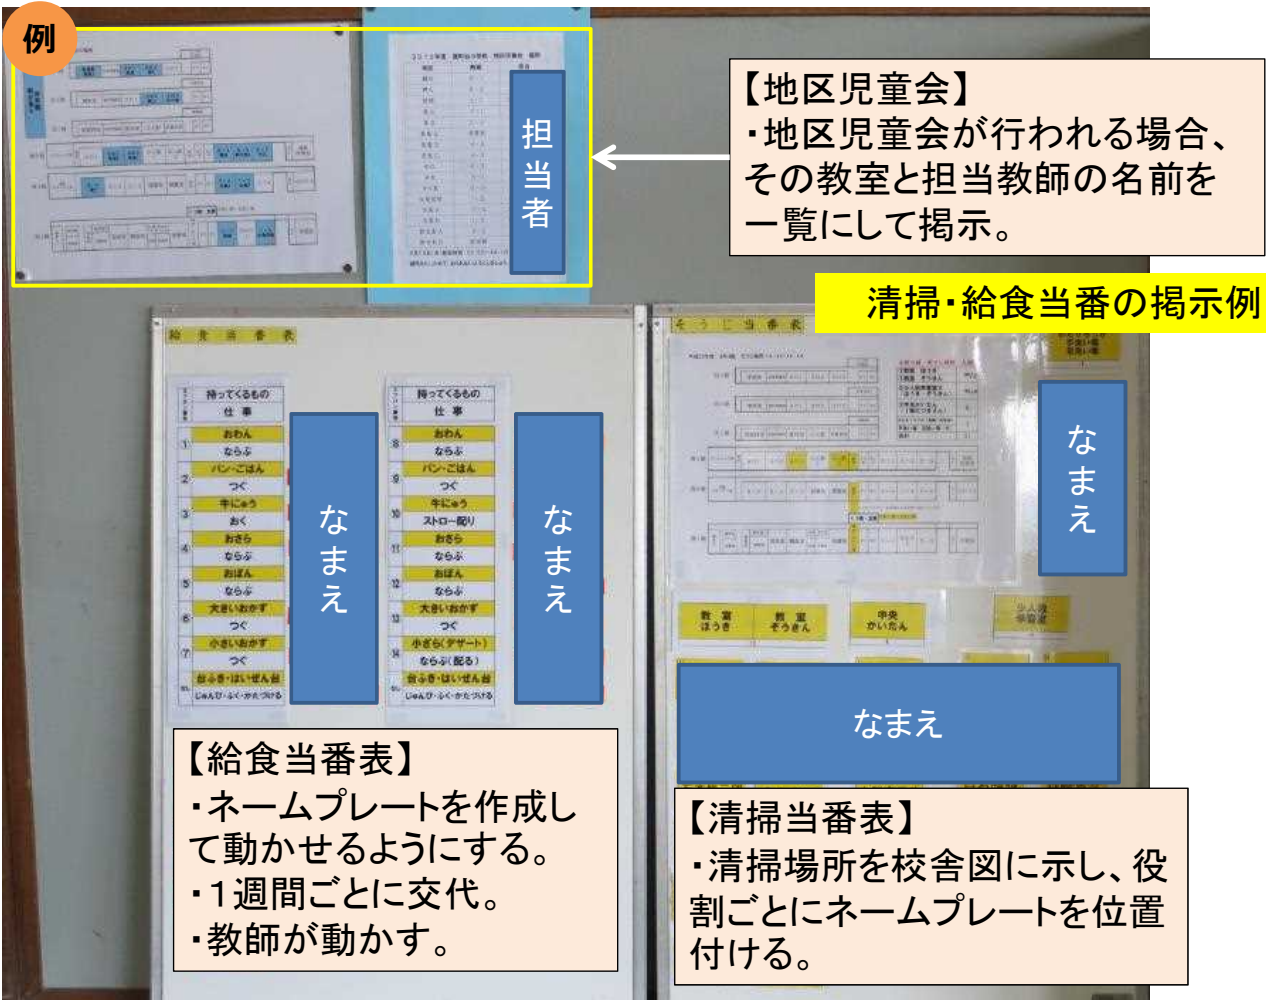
例

担当者

【地区児童会】
・地区児童会が行われる場合、その教室と担当教師の名前を一覧にして掲示。

清掃・給食当番の掲示例

給食当番表

持ってくるもの
仕事

| | |
|---|---|
| 1 | おわん |
| | ならぶ |
| 2 | パン・ごはん |
| | つぐ |
| 3 | 牛にゅう |
| | おく |
| 4 | おさら |
| | ならぶ |
| 5 | おぼん |
| | ならぶ |
| 6 | 大きいおかず |
| | つぐ |
| 7 | 小さいおかず |
| | つぐ |
| | 台ふき・はいぜん台 |
| | じゅんび・ふく・かたづける |

なまえ

持ってくるもの
仕事

| | |
|---|---|
| 8 | おわん |
| | ならぶ |
| 9 | パン・ごはん |
| | つぐ |
| 10 | 牛にゅう |
| | ストロー配り |
| 11 | おさら |
| | ならぶ |
| 12 | おぼん |
| | ならぶ |
| 13 | 大きいおかず |
| | つぐ |
| 14 | 小ざら(デザート) |
| | ならぶ(配る) |
| | 台ふき・はいぜん台 |
| | じゅんび・ふく・かたづける |

なまえ

そうじ当番表

なまえ

教室ほうき
教室ぞうきん
中央かいだん
少人数学習室

なまえ

【給食当番表】
・ネームプレートを作成して動かせるようにする。
・1週間ごとに交代。
・教師が動かす。

【清掃当番表】
・清掃場所を校舎図に示し、役割ごとにネームプレートを位置付ける。